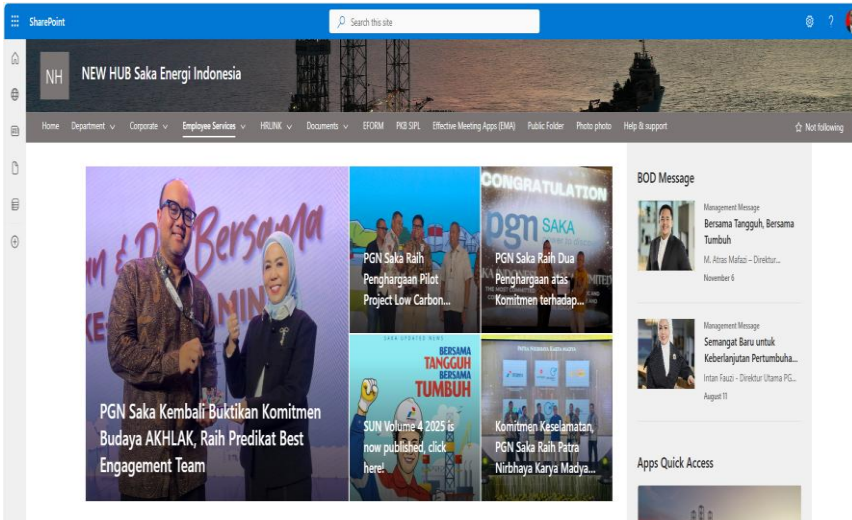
SharePoint

Search this site

NH NEW HUB Saka Energi Indonesia

Home Department Corporate Employee Services HRLINK Documents EFORM PKB SIPL Effective Meeting Apps (EMA) Public Folder Photo photo Help & support

Not following

PGN Saka Kembali Buktikan Komitmen Budaya AKHLAK, Raih Predikat Best Engagement Team

PGN Saka Raih Penghargaan Pilot Project Low Carbon...

CONGRATULATION

PGN Saka Raih Dua Penghargaan atas Komitmen terhadap...

BERSAMA TANGGUH BERSAMA TUMBUH

SUN Volume 4 2025 is now published, click here!

Komitmen Keselamatan, PGN Saka Raih Patra Nirbhaya Karya Madya...

BOD Message

Management Message

Bersama Tangguh, Bersama Tumbuh

M. Atras Mafazi – Direktur...

November 6

Management Message

Semangat Baru untuk Keberlanjutan Pertumbuha...

Intan Fauzi - Direktur Utama PG...

August 11

Apps Quick Access